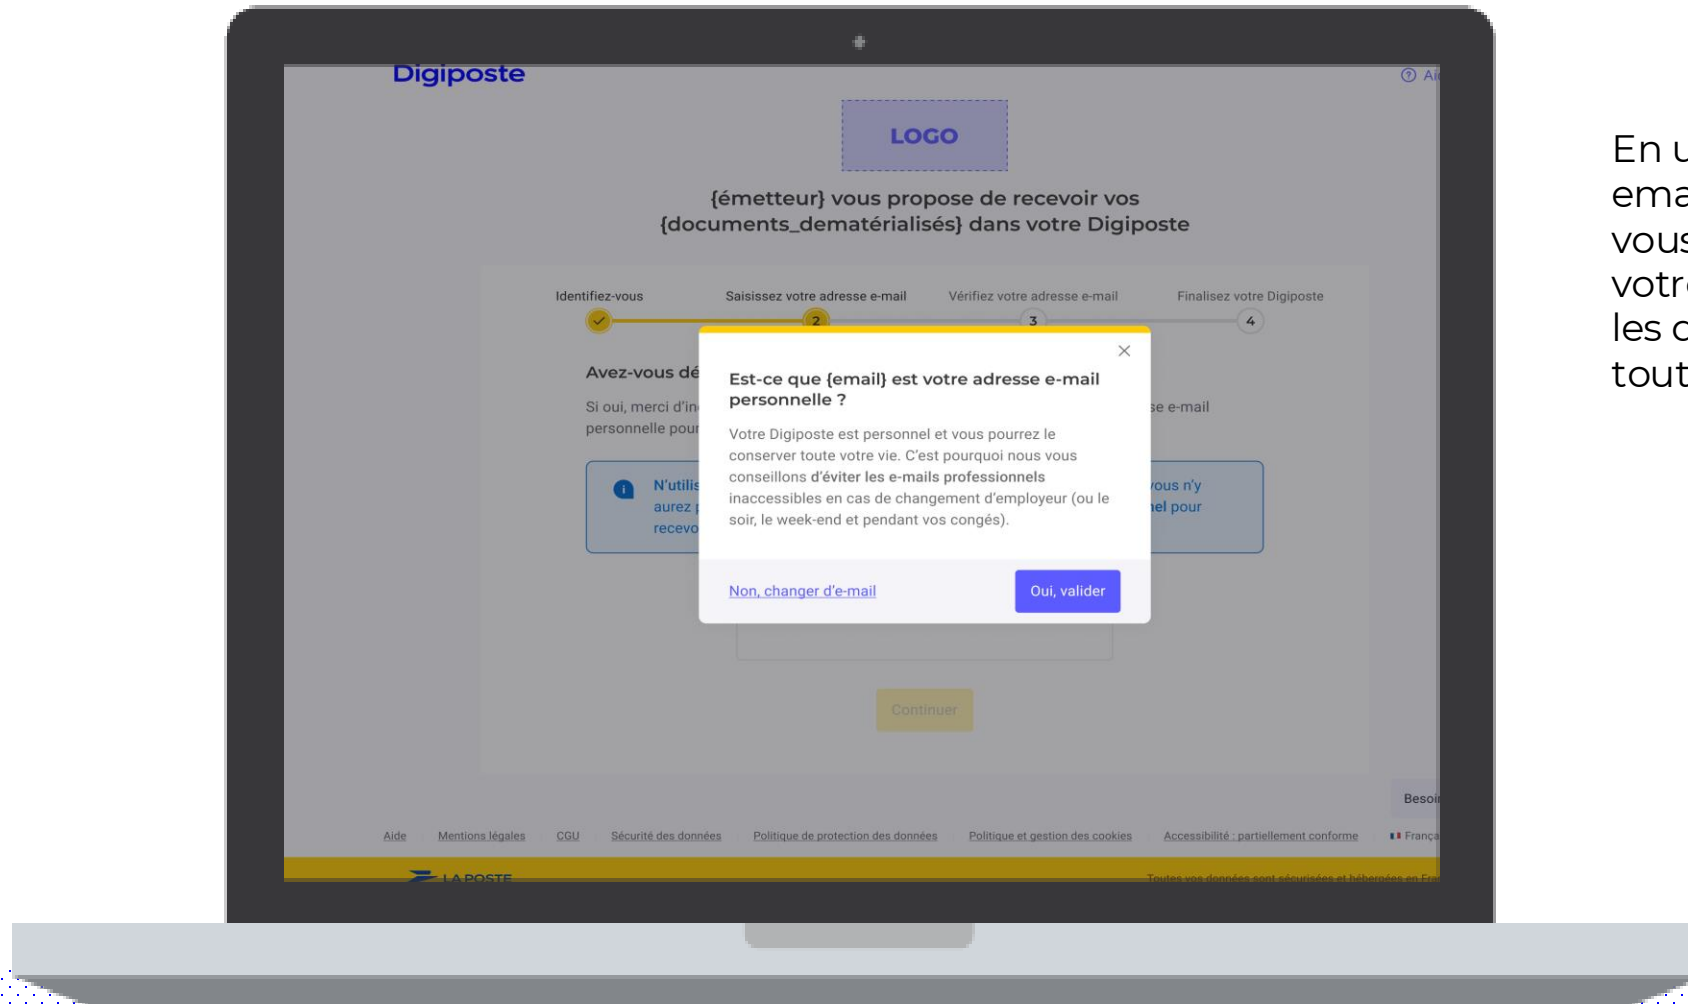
Digiposte

Ai

LOGO

{émetteur} vous propose de recevoir vos {documents_dematérialisés} dans votre Digiposte

Identifiez-vous
Saisissez votre adresse e-mail
Vérifiez votre adresse e-mail
Finalisez votre Digiposte

2
3
4

Avez-vous dé

Si oui, merci d'in
personnelle pour

se e-mail

N'utilis
aurez
recevo

ous n'y
el pour

Est-ce que {email} est votre adresse e-mail personnelle ?

Votre Digiposte est personnel et vous pourrez le conserver toute votre vie. C'est pourquoi nous vous conseillons d'éviter les e-mails professionnels inaccessibles en cas de changement d'employeur (ou le soir, le week-end et pendant vos congés).

Non, changer d'e-mail

Oui, valider

Continuer

Besoi

Aide
Mentions légales
CGU
Sécurité des données
Politique de protection des données
Politique et gestion des cookies
Accessibilité : partiellement conforme
Franç

LA POSTE

Toutes vos données sont sécurisées et hébergées en Fr

En u
ema
vous
votre
les c
tout